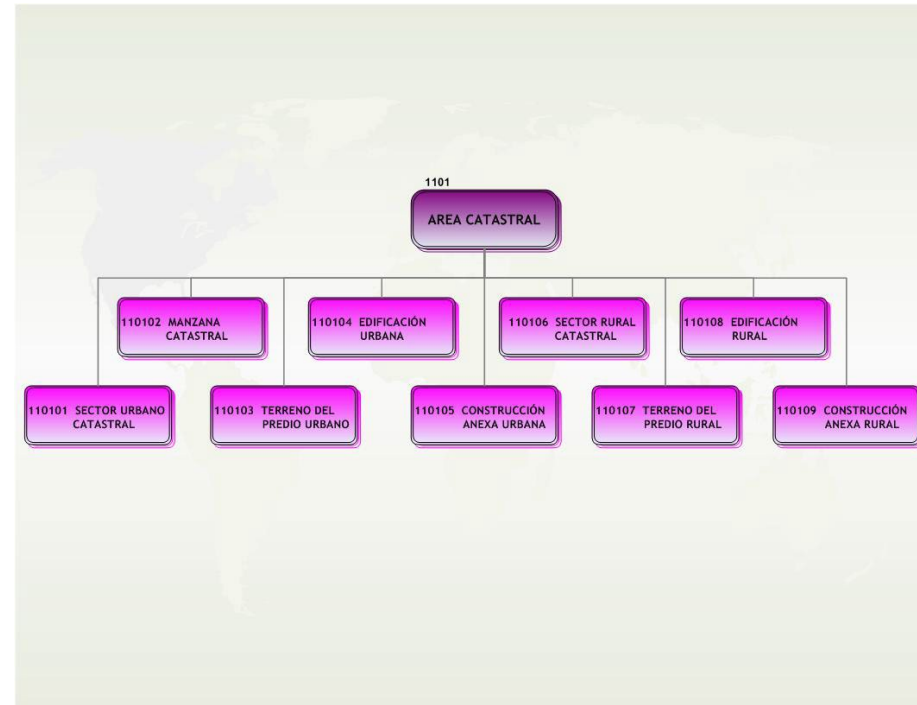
1101
AREA CATASTRAL

110102 MANZANA CATASTRAL

110104 EDIFICACIÓN URBANA

110106 SECTOR RURAL CATASTRAL

110108 EDIFICACIÓN RURAL

110101 SECTOR URBANO CATASTRAL

110103 TERRENO DEL PREDIO URBANO

110105 CONSTRUCCIÓN ANEXA URBANA

110107 TERRENO DEL PREDIO RURAL

110109 CONSTRUCCIÓN ANEXA RURAL